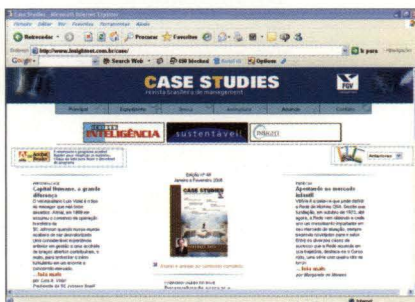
Case Studies - Microsoft Internet Explorer

Arquivo Editar Exibir Favoritos Ferramentas Ajuda

Voltar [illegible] Pesquisar Favoritos

Endereço http://www.insightnet.com.br/case/

Ir

CASE STUDIES
revista brasileira de management

FGV

Principal Expediente Tema Assinaturas Anuncie Contato

INSIGHT INTELIGÊNCIA sustentável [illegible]

Relacionar

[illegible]
Capital Humano, a grande diferença
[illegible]
... leia mais

Edição nº 49
Janeiro e Fevereiro 2008

CASE STUDIES

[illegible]

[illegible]
Apostando no mercado infantil
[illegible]
... leia mais

Internet